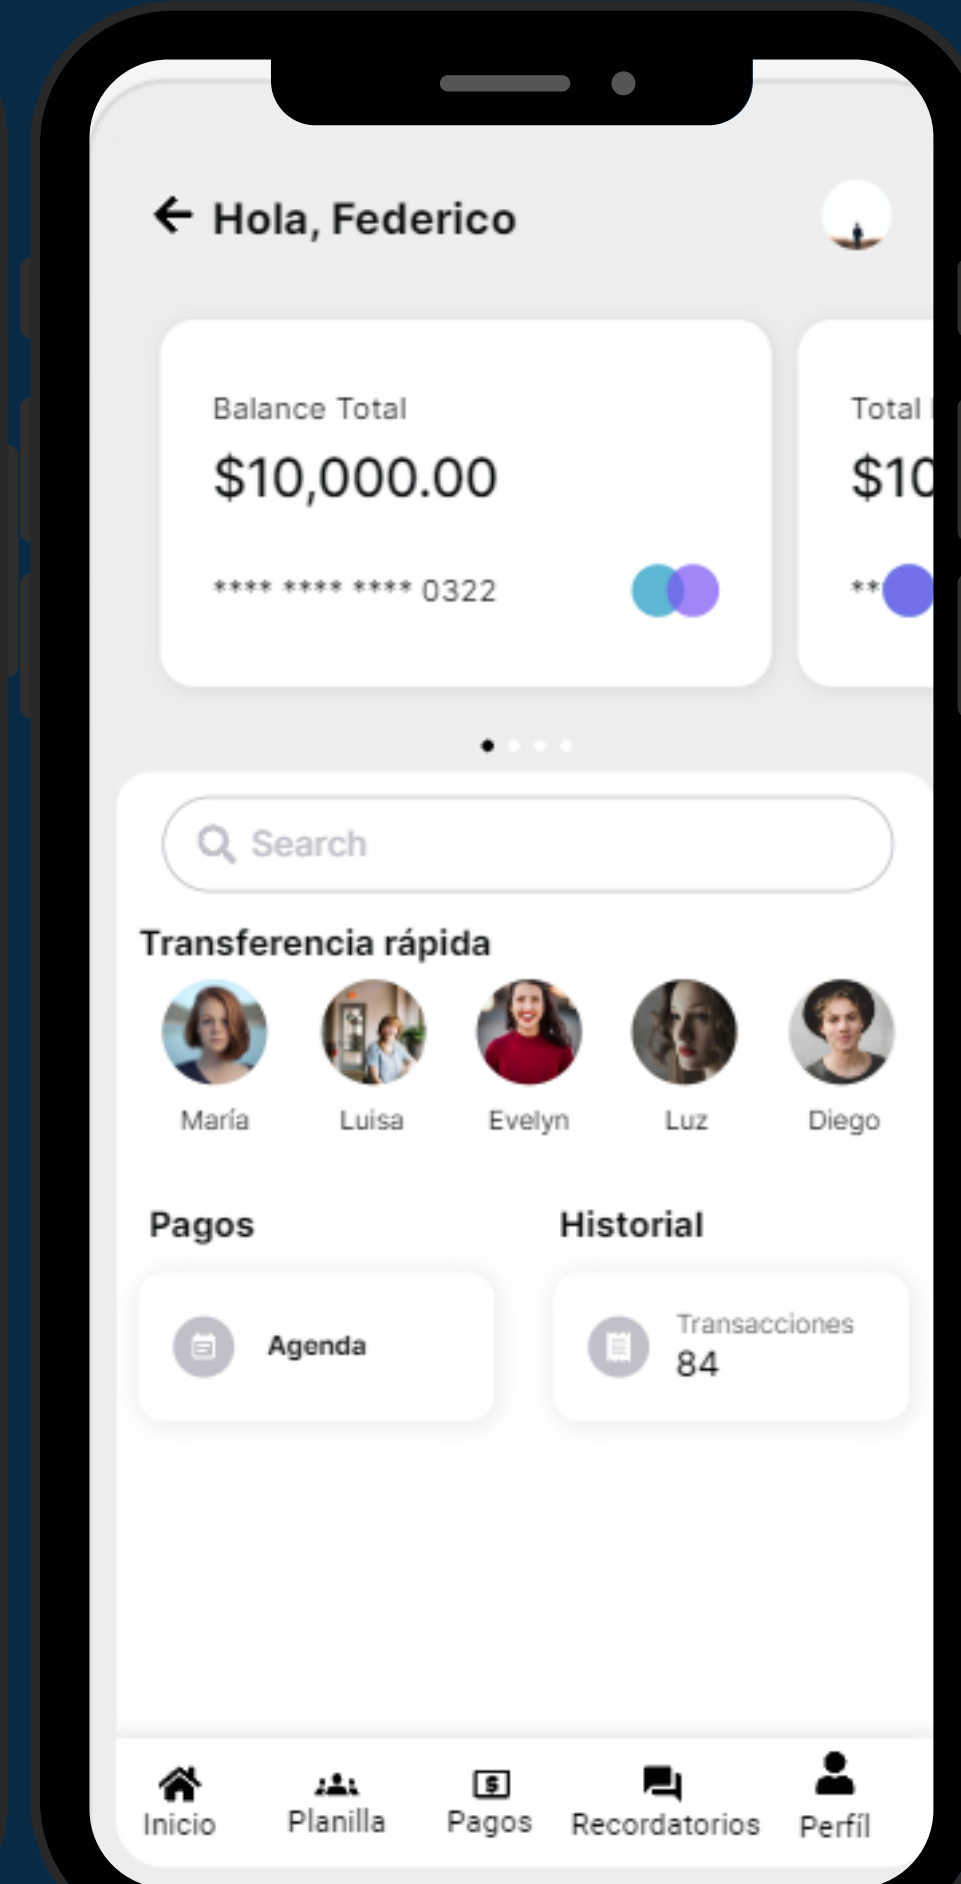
Hola, Federico

Balance Total
$10,000.00
**** **** **** 0322

Total
$10
**

Search

Transferencia rápida

María
Luisa
Evelyn
Luz
Diego

Pagos
Agenda

Historial
Transacciones
84

Inicio
Planilla
$
Pagos
Recordatorios
Perfíl